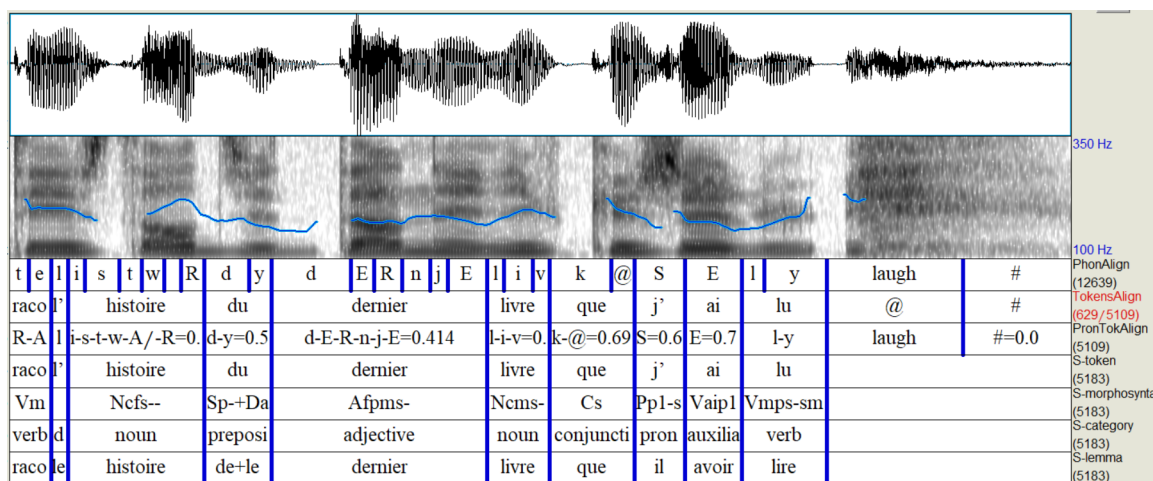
350 Hz

100 Hz

| t | e | l | i | s | t | w | R | d | y | d | E | R | n | j | E | l | i | v | k | @ | S | E | l | y | laugh | # | PhonAlign (12639) |
|---|---|---|---|---|---|---|---|---|---|---|---|---|---|---|---|---|---|---|---|---|---|---|---|---|---|---|---|

| raco | l' | histoire | du | dernier | livre | que | j' | ai | lu | @ | # | TokensAlign (629/5109) |
|---|---|---|---|---|---|---|---|---|---|---|---|---|
| R-A | l | i-s-t-w-A/-R=0. | d-y=0.5 | d-E-R-n-j-E=0.414 | l-i-v=0. | k-@=0.69 | S=0.6 | E=0.7 | l-y | laugh | #=0.0 | PronTokAlign (5109) |
| raco | l' | histoire | du | dernier | livre | que | j' | ai | lu | | | S-token (5183) |
| Vm | | Ncfs-- | Sp-+Da | Afpms- | Ncms- | Cs | Pp1-s | Vaip1 | Vmps-sm | | | S-morphosynta (5183) |
| verb | d | noun | preposi | adjective | noun | conjuncti | pron | auxilia | verb | | | S-category (5183) |
| raco | le | histoire | de+le | dernier | livre | que | il | avoir | lire | | | S-lemma (5183) |